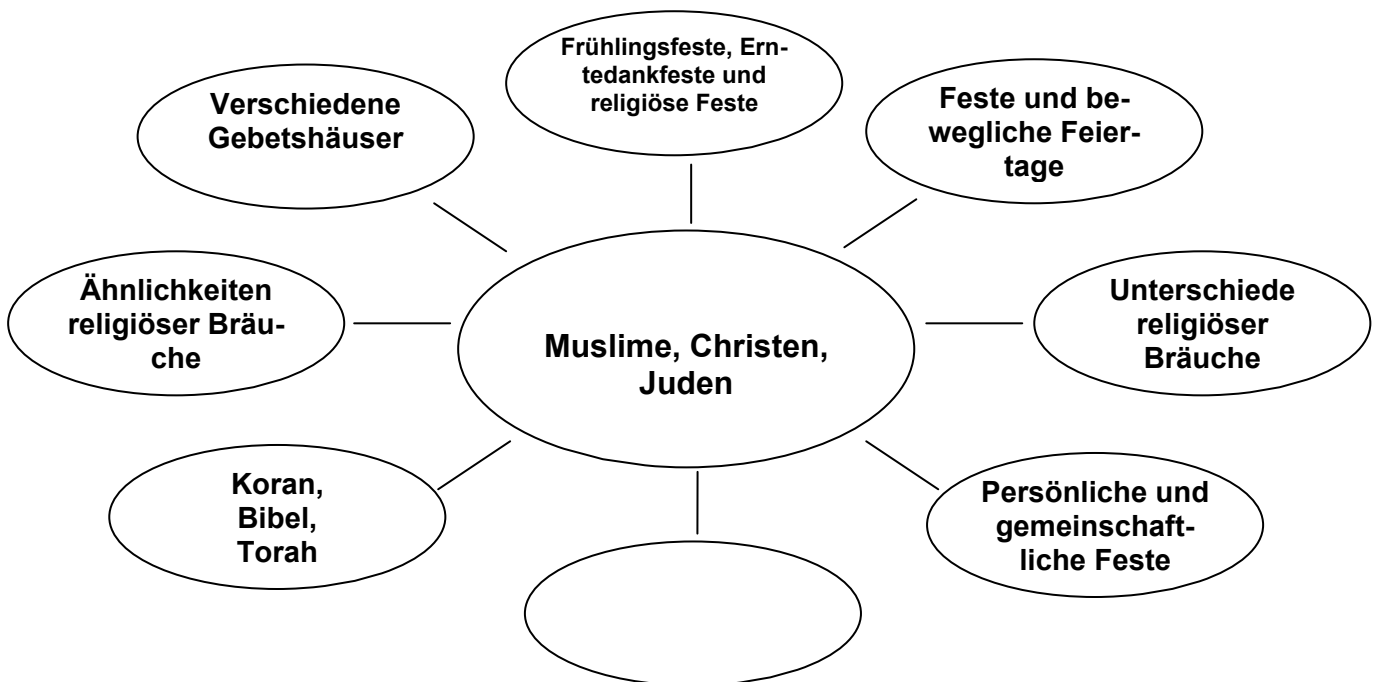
Frühlingsfeste, Erntedankfeste und religiöse Feste

Verschiedene Gebetshäuser

Feste und bewegliche Feiertage

Ähnlichkeiten religiöser Bräuche

Muslime, Christen, Juden

Unterschiede religiöser Bräuche

Koran, Bibel, Torah

Persönliche und gemeinschaftliche Feste